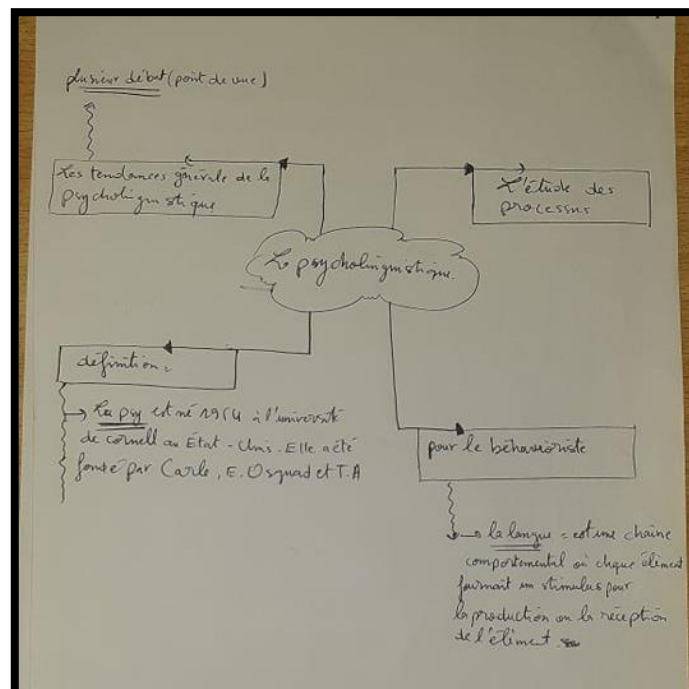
plusieur débat (point de vue)

Les tendances générale de la psycholinguistique

L'étude des processus

La psycholinguistique.

définition :

→ La psy est né 1954 à l'université de cornell au État - Unis. Elle a été fondé par Carle, E. Osgoud et T.A

pour le behavioriste

→ la langue : est une chaine comportementel où chaque élément fournait un stimulus pour la production ou la réception de l'élément.